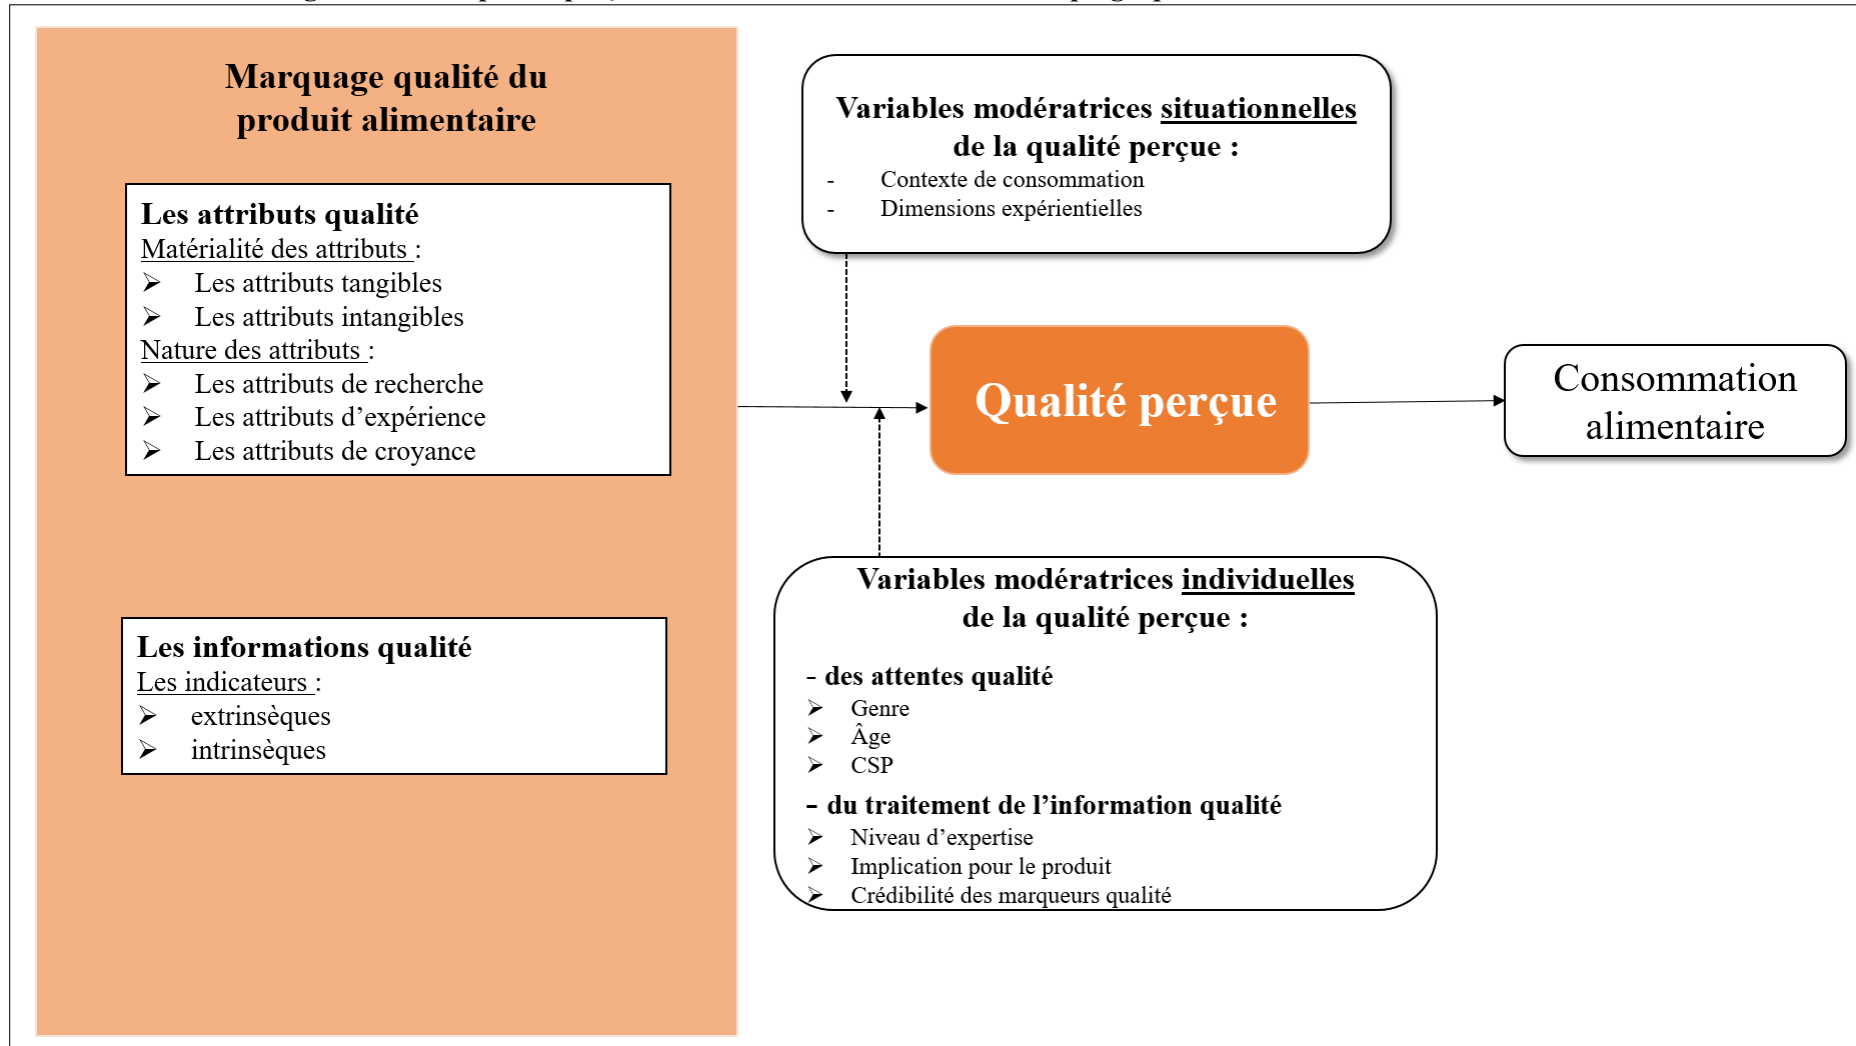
Marquage qualité du produit alimentaire

Les attributs qualité
Matérialité des attributs :
➢ Les attributs tangibles
➢ Les attributs intangibles
Nature des attributs :
➢ Les attributs de recherche
➢ Les attributs d'expérience
➢ Les attributs de croyance

Les informations qualité
Les indicateurs :
➢ extrinsèques
➢ intrinsèques

Variables modératrices situationnelles de la qualité perçue :
- Contexte de consommation
- Dimensions expérientielles

Qualité perçue

Consommation alimentaire

Variables modératrices individuelles de la qualité perçue :

- des attentes qualité
➢ Genre
➢ Âge
➢ CSP
- du traitement de l'information qualité
➢ Niveau d'expertise
➢ Implication pour le produit
➢ Crédibilité des marqueurs qualité